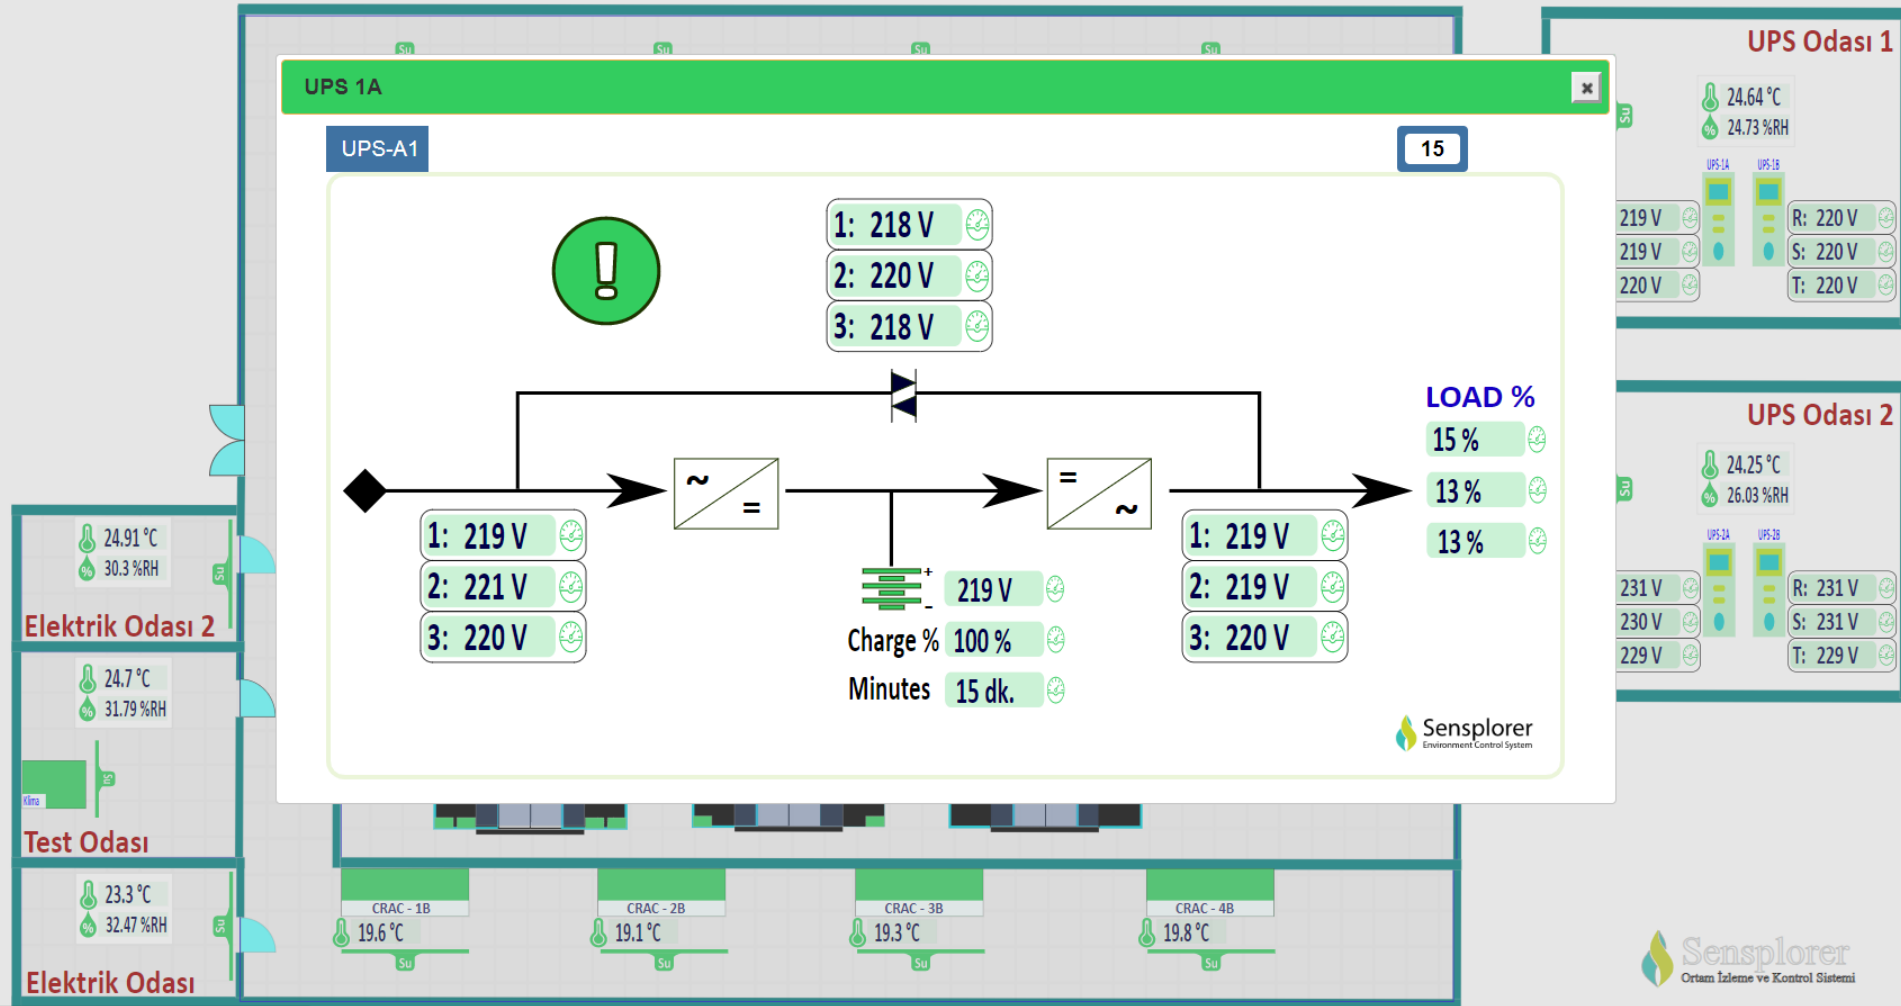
Su Su Su Su

UPS 1A

UPS-A1

15

1: 218 V
2: 220 V
3: 218 V

LOAD %
15 %
13 %
13 %

~ =
= ~

1: 219 V
2: 221 V
3: 220 V

219 V
Charge % 100 %
Minutes 15 dk.

1: 219 V
2: 219 V
3: 220 V

Sensplorer
Environment Control System

UPS Odası 1
24.64 °C
24.73 %RH
Su
UPS-1A UPS-1B
219 V
219 V
220 V
R: 220 V
S: 220 V
T: 220 V

UPS Odası 2
24.25 °C
26.03 %RH
Su
UPS-2A UPS-2B
231 V
230 V
229 V
R: 231 V
S: 231 V
T: 229 V

24.91 °C
30.3 %RH
Su
Elektrik Odası 2

24.7 °C
31.79 %RH
Klima
Su
Test Odası

23.3 °C
32.47 %RH
Su
Elektrik Odası

CRAC - 1B
19.6 °C
Su
CRAC - 2B
19.1 °C
Su
CRAC - 3B
19.3 °C
Su
CRAC - 4B
19.8 °C
Su

Sensplorer
Ortam İzleme ve Kontrol Sistemi